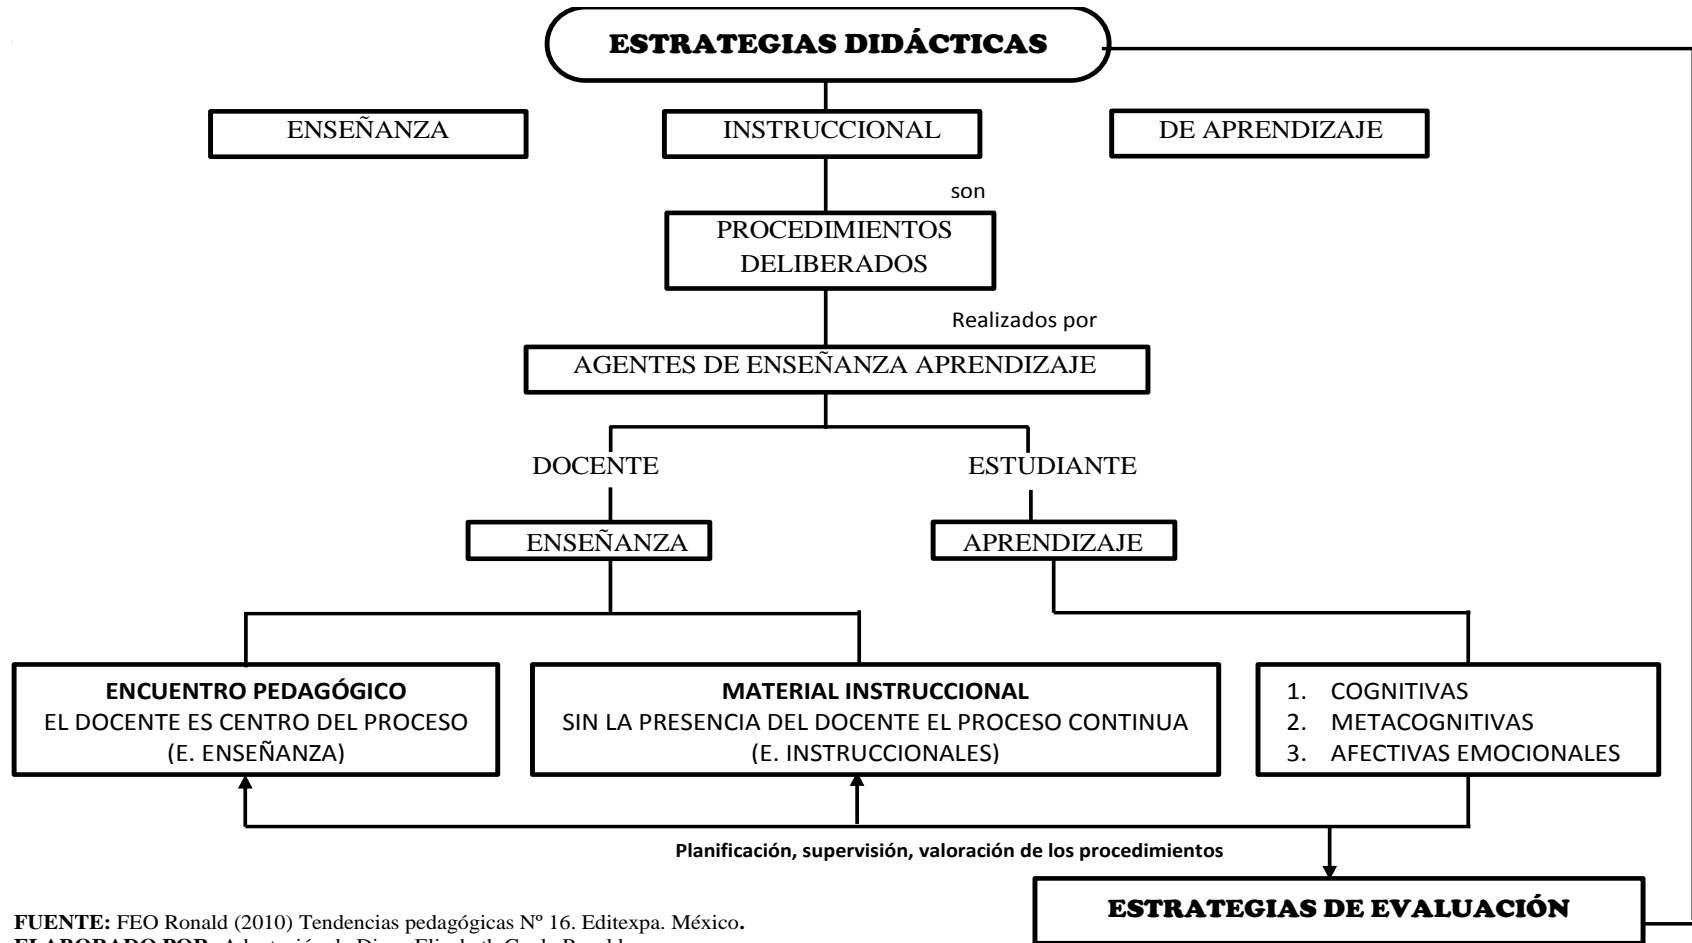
ESTRATEGIAS DIDÁCTICAS

ENSEÑANZA

INSTRUCCIONAL

DE APRENDIZAJE

son

PROCEDIMIENTOS DELIBERADOS

Realizados por

AGENTES DE ENSEÑANZA APRENDIZAJE

DOCENTE

ESTUDIANTE

ENSEÑANZA

APRENDIZAJE

ENCUENTRO PEDAGÓGICO
EL DOCENTE ES CENTRO DEL PROCESO
(E. ENSEÑANZA)

MATERIAL INSTRUCCIONAL
SIN LA PRESENCIA DEL DOCENTE EL PROCESO CONTINUA
(E. INSTRUCCIONALES)

1. COGNITIVAS
2. METACOGNITIVAS
3. AFECTIVAS EMOCIONALES

Planificación, supervisión, valoración de los procedimientos

ESTRATEGIAS DE EVALUACIÓN

FUENTE: FEO Ronald (2010) Tendencias pedagógicas Nº 16. Editexpa. México.
ELABORADO POR: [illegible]